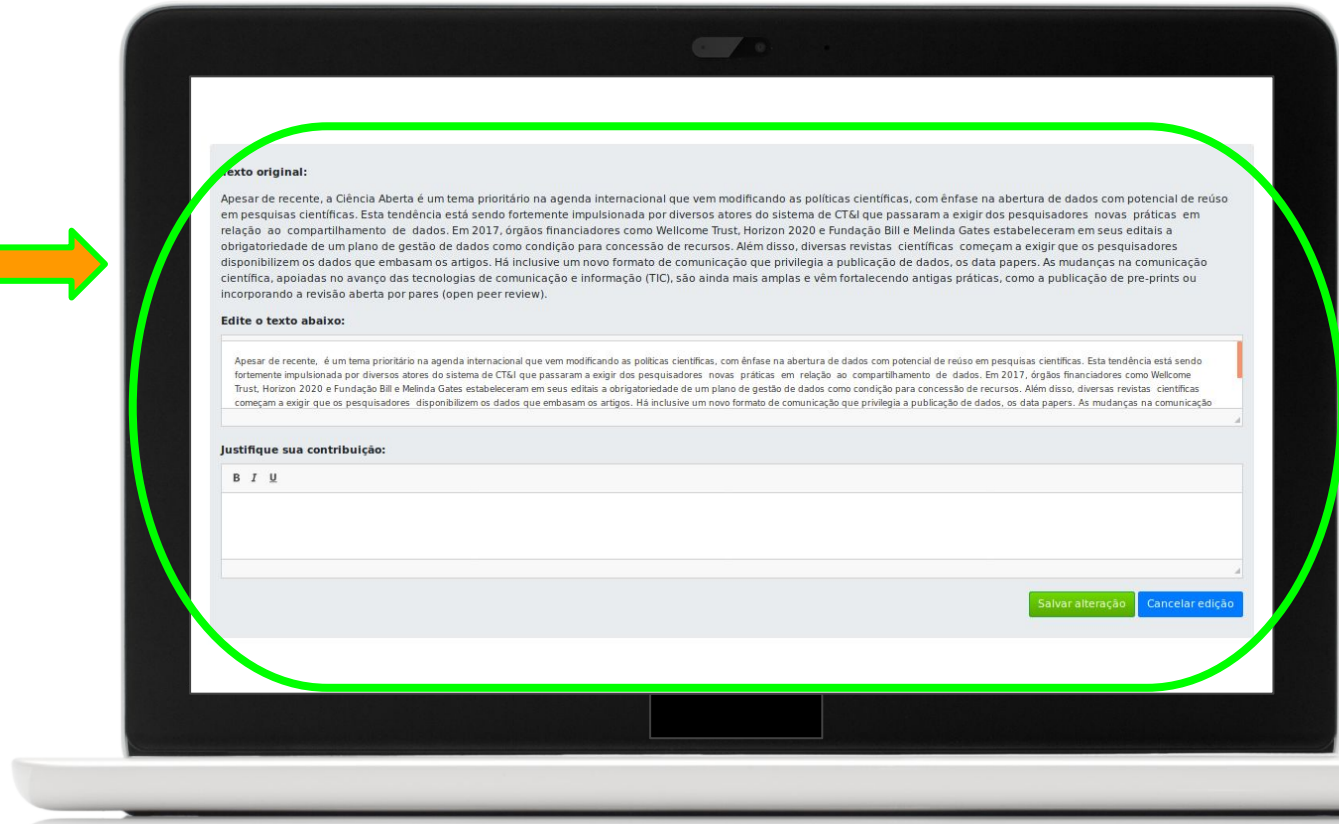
exto original:

Apesar de recente, a Ciência Aberta é um tema prioritário na agenda internacional que vem modificando as políticas científicas, com ênfase na abertura de dados com potencial de reúso em pesquisas científicas. Esta tendência está sendo fortemente impulsionada por diversos atores do sistema de CT&I que passaram a exigir dos pesquisadores novas práticas em relação ao compartilhamento de dados. Em 2017, órgãos financiadores como Wellcome Trust, Horizon 2020 e Fundação Bill e Melinda Gates estabeleceram em seus editais a obrigatoriedade de um plano de gestão de dados como condição para concessão de recursos. Além disso, diversas revistas científicas começam a exigir que os pesquisadores disponibilizem os dados que embasam os artigos. Há inclusive um novo formato de comunicação que privilegia a publicação de dados, os data papers. As mudanças na comunicação científica, apoiadas no avanço das tecnologias de comunicação e informação (TIC), são ainda mais amplas e vêm fortalecendo antigas práticas, como a publicação de pre-prints ou incorporando a revisão aberta por pares (open peer review).

Edite o texto abaixo:

Apesar de recente, é um tema prioritário na agenda internacional que vem modificando as políticas científicas, com ênfase na abertura de dados com potencial de reúso em pesquisas científicas. Esta tendência está sendo fortemente impulsionada por diversos atores do sistema de CT&I que passaram a exigir dos pesquisadores novas práticas em relação ao compartilhamento de dados. Em 2017, órgãos financiadores como Wellcome Trust, Horizon 2020 e Fundação Bill e Melinda Gates estabeleceram em seus editais a obrigatoriedade de um plano de gestão de dados como condição para concessão de recursos. Além disso, diversas revistas científicas começam a exigir que os pesquisadores disponibilizem os dados que embasam os artigos. Há inclusive um novo formato de comunicação que privilegia a publicação de dados, os data papers. As mudanças na comunicação

Justifique sua contribuição:

B I U

Salvar alteração Cancelar edição